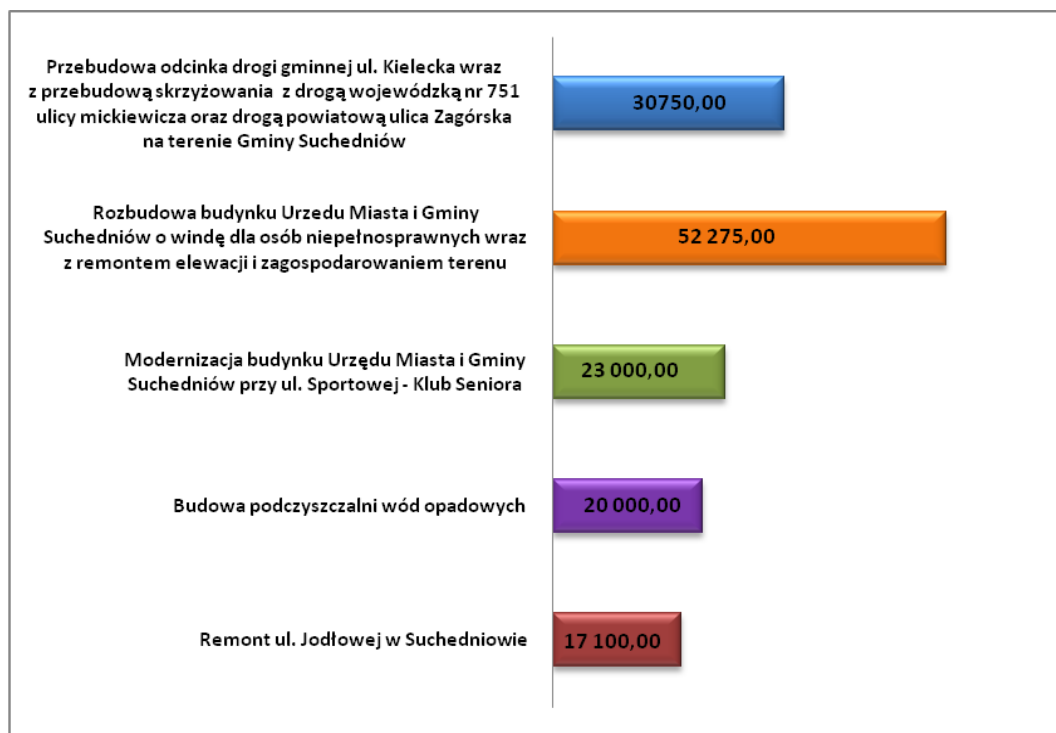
Przebudowa odcinka drogi gminnej ul. Kielecka wraz z przebudową skrzyżowania z drogą wojewódzką nr 751 ulicy mickiewicza oraz drogą powiatową ulica Zagórska na terenie Gminy Suchedniów

30750,00

Rozbudowa budynku Urzedu Miasta i Gminy Suchedniów o windę dla osób niepełnosprawnych wraz z remontem elewacji i zagospodarowaniem terenu

52 275,00

Modernizacja budynku Urzędu Miasta i Gminy Suchedniów przy ul. Sportowej - Klub Seniora

23 000,00

Budowa podczyszczalni wód opadowych

20 000,00

Remont ul. Jodłowej w Suchedniowie

17 100,00